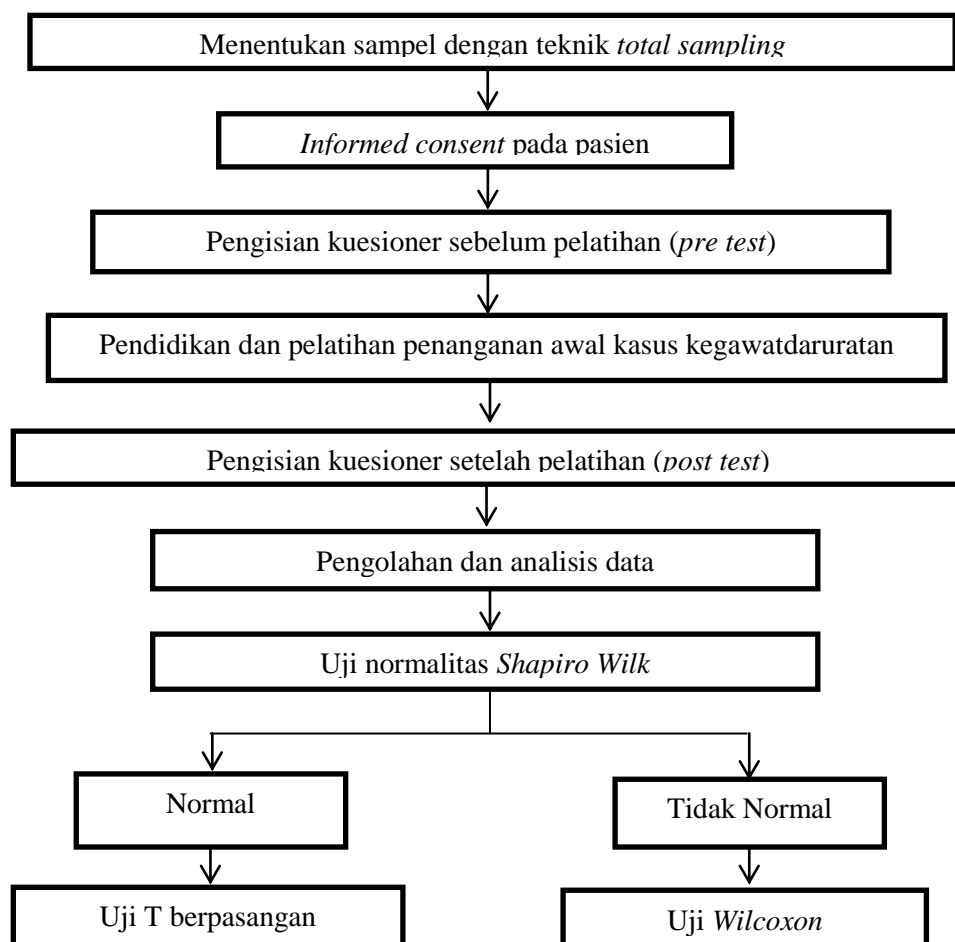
Menentukan sampel dengan teknik *total sampling*

*Informed consent* pada pasien

Pengisian kuesioner sebelum pelatihan (*pre test*)

Pendidikan dan pelatihan penanganan awal kasus kegawatdaruratan

Pengisian kuesioner setelah pelatihan (*post test*)

Pengolahan dan analisis data

Uji normalitas *Shapiro Wilk*

Normal

Tidak Normal

Uji T berpasangan

Uji *Wilcoxon*